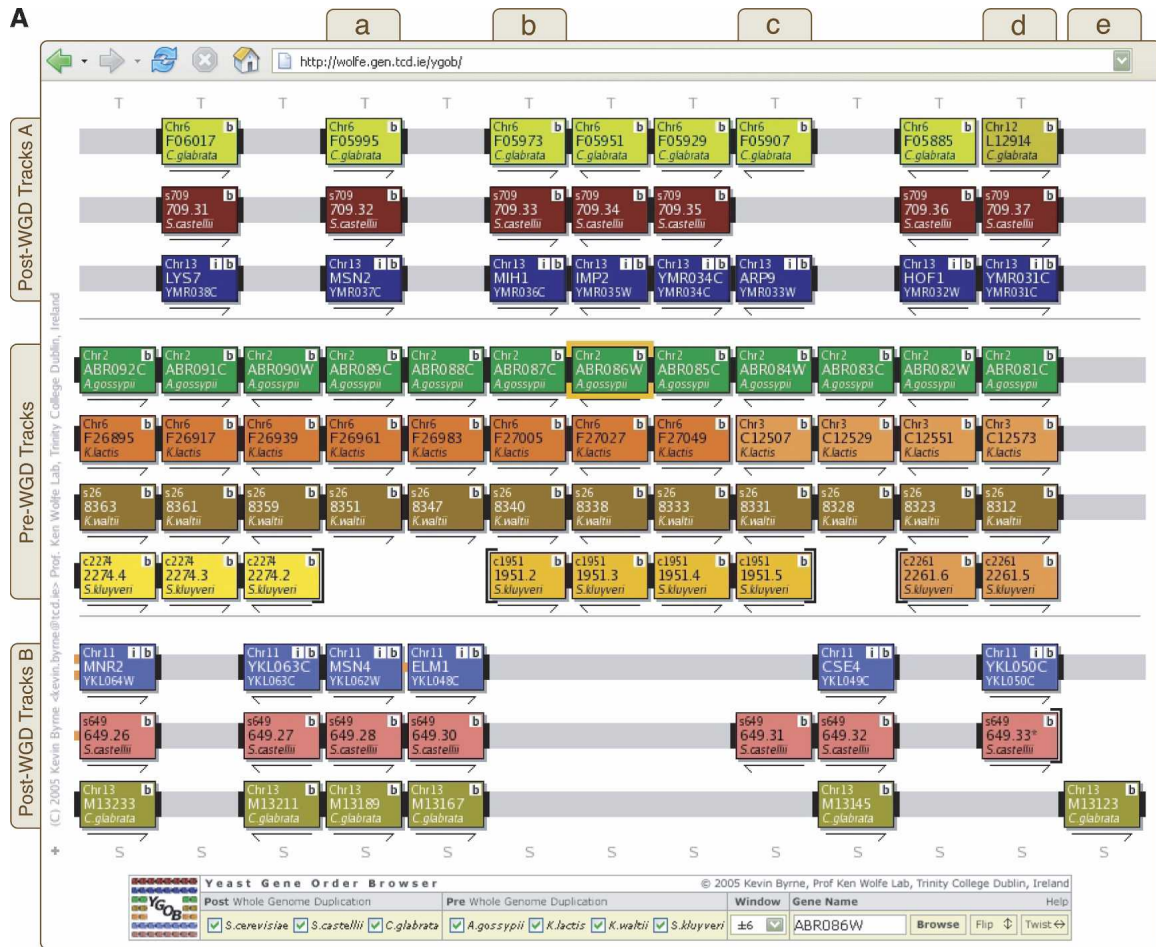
A

a b c d e

http://wolfe.gen.tcd.ie/ygob/

Post-WGD Tracks A

T T T T T T T T T T T T

Chr6 b F06017 C.glabrata
Chr6 b F05995 C.glabrata
Chr6 b F05973 C.glabrata
Chr6 b F05951 C.glabrata
Chr6 b F05929 C.glabrata
Chr6 b F05907 C.glabrata
Chr6 b F05885 C.glabrata
Chr12 b L12914 C.glabrata

s709 b 709.31 S.castellii
s709 b 709.32 S.castellii
s709 b 709.33 S.castellii
s709 b 709.34 S.castellii
s709 b 709.35 S.castellii
s709 b 709.36 S.castellii
s709 b 709.37 S.castellii

Chr13 i b LYS7 YMR038C
Chr13 i b MSN2 YMR037C
Chr13 i b MIH1 YMR036C
Chr13 i b IMP2 YMR035W
Chr13 i b YMR034C YMR034C
Chr13 i b ARP9 YMR033W
Chr13 i b HOF1 YMR032W
Chr13 i b YMR031C YMR031C

Pre-WGD Tracks

Chr2 b ABR092C A.gossypii
Chr2 b ABR091C A.gossypii
Chr2 b ABR090W A.gossypii
Chr2 b ABR089C A.gossypii
Chr2 b ABR088C A.gossypii
Chr2 b ABR087C A.gossypii
Chr2 b ABR086W A.gossypii
Chr2 b ABR085C A.gossypii
Chr2 b ABR084W A.gossypii
Chr2 b ABR083C A.gossypii
Chr2 b ABR082W A.gossypii
Chr2 b ABR081C A.gossypii

Chr6 b F26895 K.lactis
Chr6 b F26917 K.lactis
Chr6 b F26939 K.lactis
Chr6 b F26961 K.lactis
Chr6 b F26983 K.lactis
Chr6 b F27005 K.lactis
Chr6 b F27027 K.lactis
Chr6 b F27049 K.lactis
Chr3 b C12507 K.lactis
Chr3 b C12529 K.lactis
Chr3 b C12551 K.lactis
Chr3 b C12573 K.lactis

s26 b 8363 K.waltii
s26 b 8361 K.waltii
s26 b 8359 K.waltii
s26 b 8351 K.waltii
s26 b 8347 K.waltii
s26 b 8340 K.waltii
s26 b 8338 K.waltii
s26 b 8333 K.waltii
s26 b 8331 K.waltii
s26 b 8328 K.waltii
s26 b 8323 K.waltii
s26 b 8312 K.waltii

c2274 b 2274.4 S.kluyveri
c2274 b 2274.3 S.kluyveri
c2274 b 2274.2 S.kluyveri
c1951 b 1951.2 S.kluyveri
c1951 b 1951.3 S.kluyveri
c1951 b 1951.4 S.kluyveri
c1951 b 1951.5 S.kluyveri
c2261 b 2261.6 S.kluyveri
c2261 b 2261.5 S.kluyveri

Post-WGD Tracks B

Chr11 i b MNR2 YKL064W
Chr11 i b YKL063C YKL063C
Chr11 i b MSN4 YKL062W
Chr11 i b ELM1 YKL048C
Chr11 i b CSE4 YKL049C
Chr11 i b YKL050C YKL050C

s649 b 649.26 S.castellii
s649 b 649.27 S.castellii
s649 b 649.28 S.castellii
s649 b 649.30 S.castellii
s649 b 649.31 S.castellii
s649 b 649.32 S.castellii
s649 b 649.33* S.castellii

Chr13 b M13233 C.glabrata
Chr13 b M13211 C.glabrata
Chr13 b M13189 C.glabrata
Chr13 b M13167 C.glabrata
Chr13 b M13145 C.glabrata
Chr13 b M13123 C.glabrata

+ S S S S S S S S S S S S S

(C) 2005 Kevin Byrne <kevin.byrne@tcd.ie> Prof. Ken Wolfe Lab, Trinity College Dublin, Ireland

YGOB Yeast Gene Order Browser © 2005 Kevin Byrne, Prof Ken Wolfe Lab, Trinity College Dublin, Ireland
Post Whole Genome Duplication | Pre Whole Genome Duplication | Window | Gene Name | Help
S.cerevisiae S.castellii C.glabrata | A.gossypii K.lactis K.waltii S.kluyveri | ±6 | ABR086W | Browse | Flip | Twist